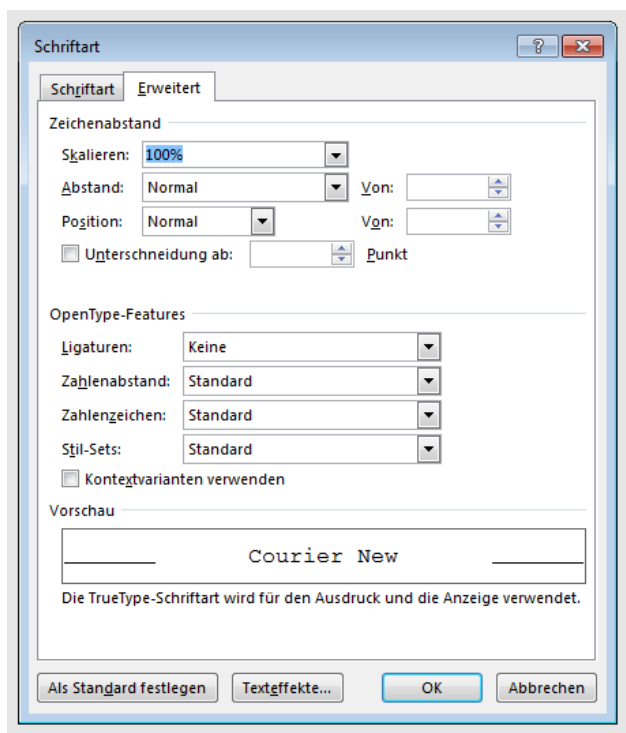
Schriftart

?

Schriftart

Erweitert

Zeichenabstand

Skalieren: 100%

Abstand: Normal

Von:

Position: Normal

Von:

Unterschneidung ab:

Punkt

OpenType-Features

Ligaturen: Keine

Zahlenabstand: Standard

Zahlenzeichen: Standard

Stil-Sets: Standard

Kontextvarianten verwenden

Vorschau

Courier New

Die TrueType-Schriftart wird für den Ausdruck und die Anzeige verwendet.

Als Standard festlegen

Texteffekte...

OK

Abbrechen